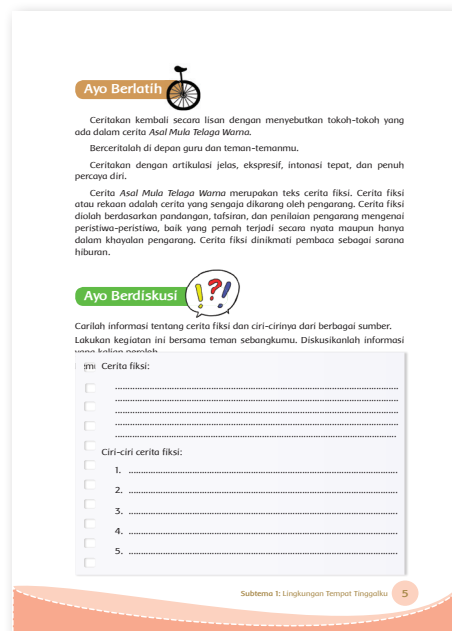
Ayo Berlatih

Ceritakan kembali secara lisan dengan menyebutkan tokoh-tokoh yang ada dalam cerita *Asal Mula Telaga Warna*.

Berceritalah di depan guru dan teman-temanmu.

Ceritakan dengan artikulasi jelas, ekspresif, intonasi tepat, dan penuh percaya diri.

Cerita *Asal Mula Telaga Warna* merupakan teks cerita fiksi. Cerita fiksi atau rekaan adalah cerita yang sengaja dikarang oleh pengarang. Cerita fiksi diolah berdasarkan pandangan, tafsiran, dan penilaian pengarang mengenai peristiwa-peristiwa, baik yang pernah terjadi secara nyata maupun hanya dalam khayalan pengarang. Cerita fiksi dinikmati pembaca sebagai sarana hiburan.

Ayo Berdiskusi

Carilah informasi tentang cerita fiksi dan ciri-cirinya dari berbagai sumber. Lakukan kegiatan ini bersama teman sebangkumu. Diskusikanlah informasi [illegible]

Cerita fiksi:
.....................................................................
.....................................................................
.....................................................................
.....................................................................

Ciri-ciri cerita fiksi:
1. .................................................................
2. .................................................................
3. .................................................................
4. .................................................................
5. .................................................................

Subtema 1: Lingkungan Tempat Tinggalku 5